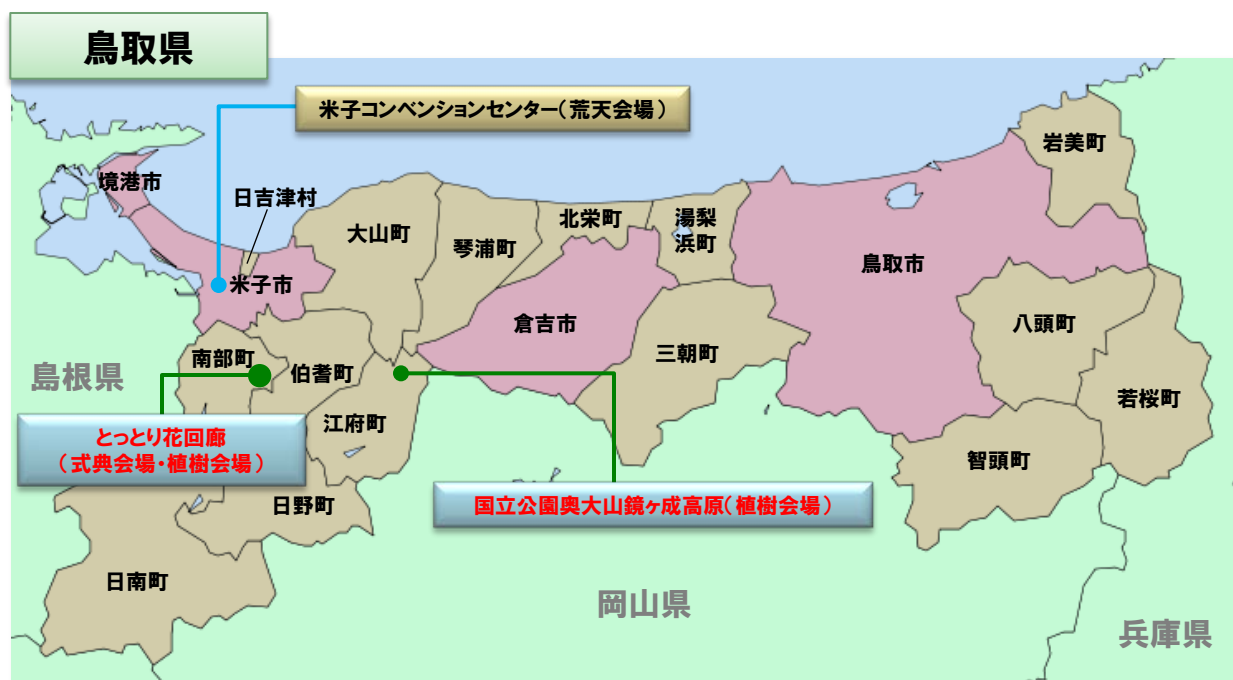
鳥取県

米子コンベンションセンター（荒天会場）

岩美町

境港市

日吉津村

大山町

琴浦町

北栄町

湯梨浜町

鳥取市

米子市

倉吉市

八頭町

南部町

伯耆町

三朝町

島根県

若桜町

とっとり花回廊
（式典会場・植樹会場）

江府町

智頭町

国立公園奥大山鏡ヶ成高原（植樹会場）

日野町

日南町

岡山県

兵庫県